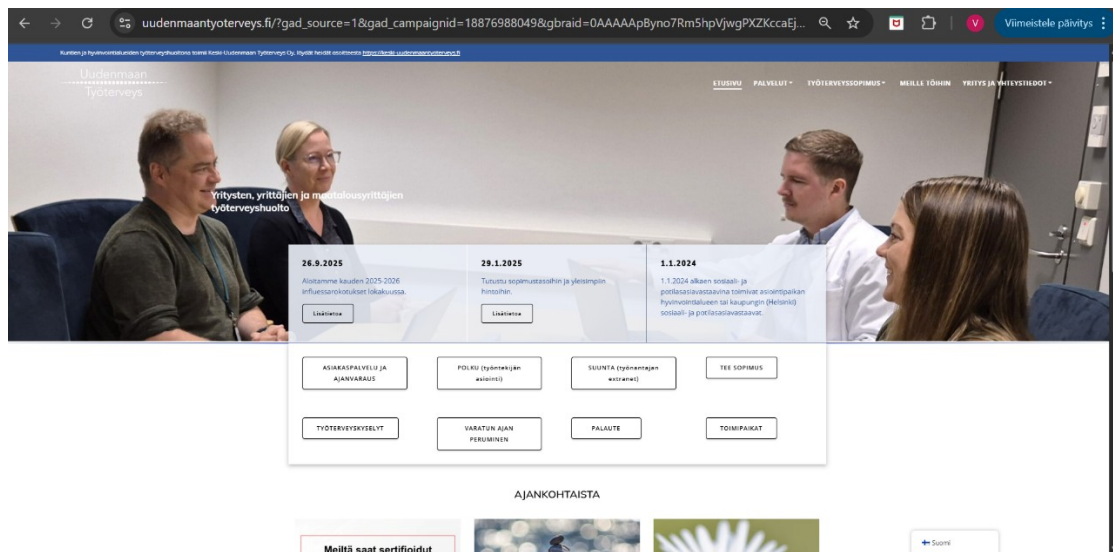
uudenmaantyoterveys.fi/?gad_source=1&gad_campaignid=18876988049&gbraid=0AAAAApByno7Rm5hpVjwgPXZKccaEj...

Viimeistele päivitys

Kuntien ja hyvinvointialueiden työterveyshuoltona toimii Keski-Uudenmaan Työterveys Oy. Ilyydät heidät osoitteesta https://keski-uudenmaantyoterveys.fi

Uudenmaan Työterveys

ETUSIVU PALVELUT TYÖTERVEYSSOPIMUS MEILLE TÖIHIN YRITYS JA YHTEYSTIEDOT

Yritysten, yrittäjien ja maatalousyrittäjien työterveyshuolto

26.9.2025
Aloitamme kauden 2025-2026 influenssarokotukset lokakuussa.
Lisätietoa

29.1.2025
Tutustu sopimustasoihin ja yleisimpiin hintoihin.
Lisätietoa

1.1.2024
1.1.2024 alkaen sosiaali- ja potilasasiavastaavina toimivat asiointipaikan hyvinvointialueen tai kaupungin (Helsinki) sosiaali- ja potilasasiavastaavat.

ASIAKASPALVELU JA AJANVARAUS

POLKU (työntekijän asiointi)

SUUNTA (työnantajan extranet)

TEE SOPIMUS

TYÖTERVEYSKYSELYT

VARATUN AJAN PERUMINEN

PALAUTE

TOIMIPAIKAT

AJANKOHTAISTA

Meiltä saat sertifioidut

Suomi